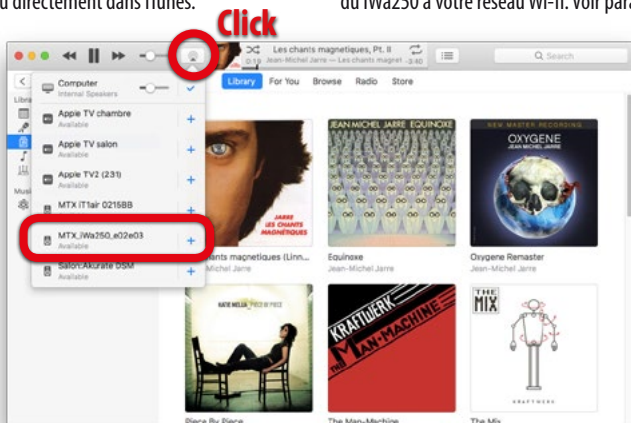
u directement dans iTunes.

du iWa250 à votre réseau Wi-Fi. Voir par

Click

Les chants magnetiques, Pt. II
0:19 Jean-Michel Jarre — Les chants magnet -3:40

Search

Library For You Browse Radio Store

Computer
Internal Speakers

Apple TV chambre
Available

Apple TV salon
Available

Apple TV2 (231)
Available

MTX iT1air 0215BB

MTX_iWa250_e02e03

Salon Akurate DSM
Available

JARRE
LES CHANTS MAGNETIQUES

JEAN MICHEL JARRE EQUINOXE

NEW MASTER RECORDING
OXYGENE
JEAN MICHEL JARRE

hants magnetiques (Linn...
-Michel Jarre

Equinoxe
Jean-Michel Jarre

Oxygene Remaster
Jean-Michel Jarre

KATIE MELUA PIECE BY PIECE

KRAFTWERK
The MAN-MACHINE

THE MIX
KRAFTWERK

Piece By Piece

The Man-Machine

The Mix